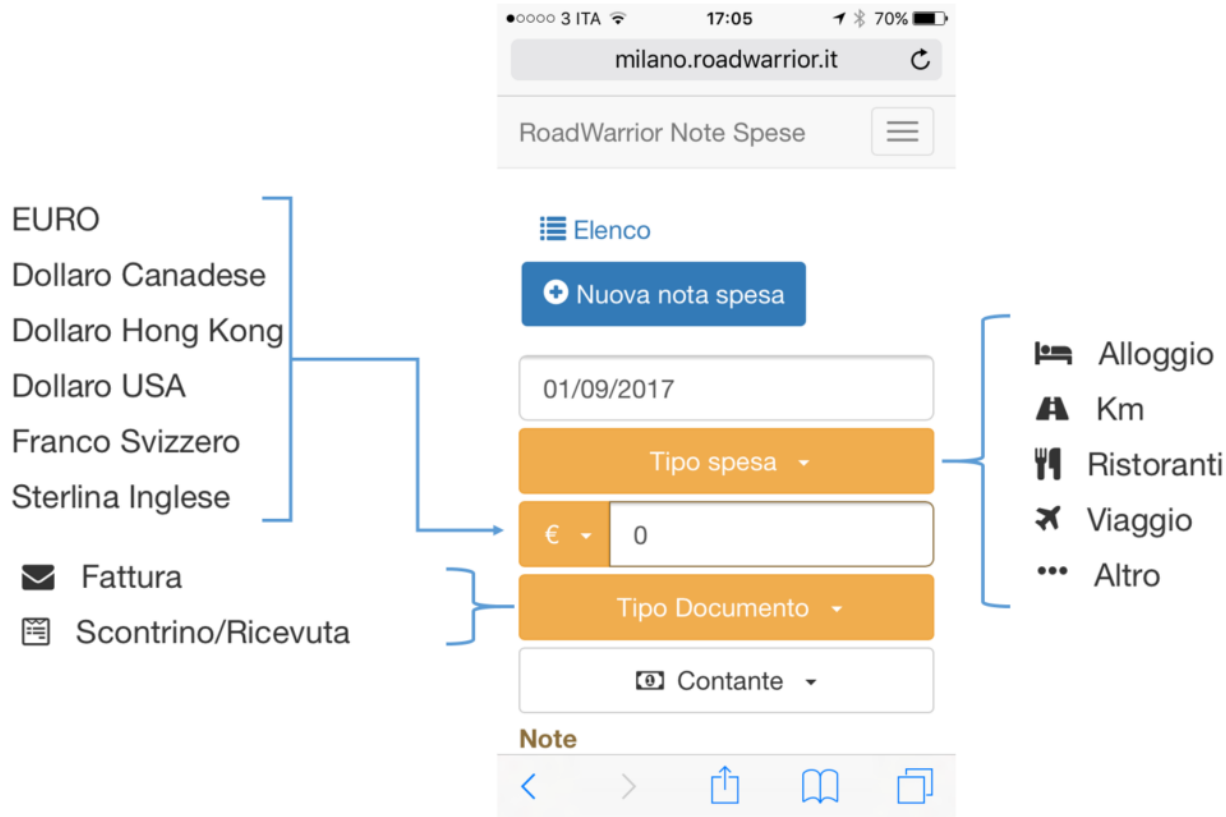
●○○○○ 3 ITA 17:05 70%

milano.roadwarrior.it

RoadWarrior Note Spese

EURO
Dollaro Canadese
Dollaro Hong Kong
Dollaro USA
Franco Svizzero
Sterlina Inglese

Fattura
Scontrino/Ricevuta

Elenco

Nuova nota spesa

01/09/2017

Tipo spesa

€ 0

Tipo Documento

Contante

Note

Alloggio
Km
Ristoranti
Viaggio
Altro